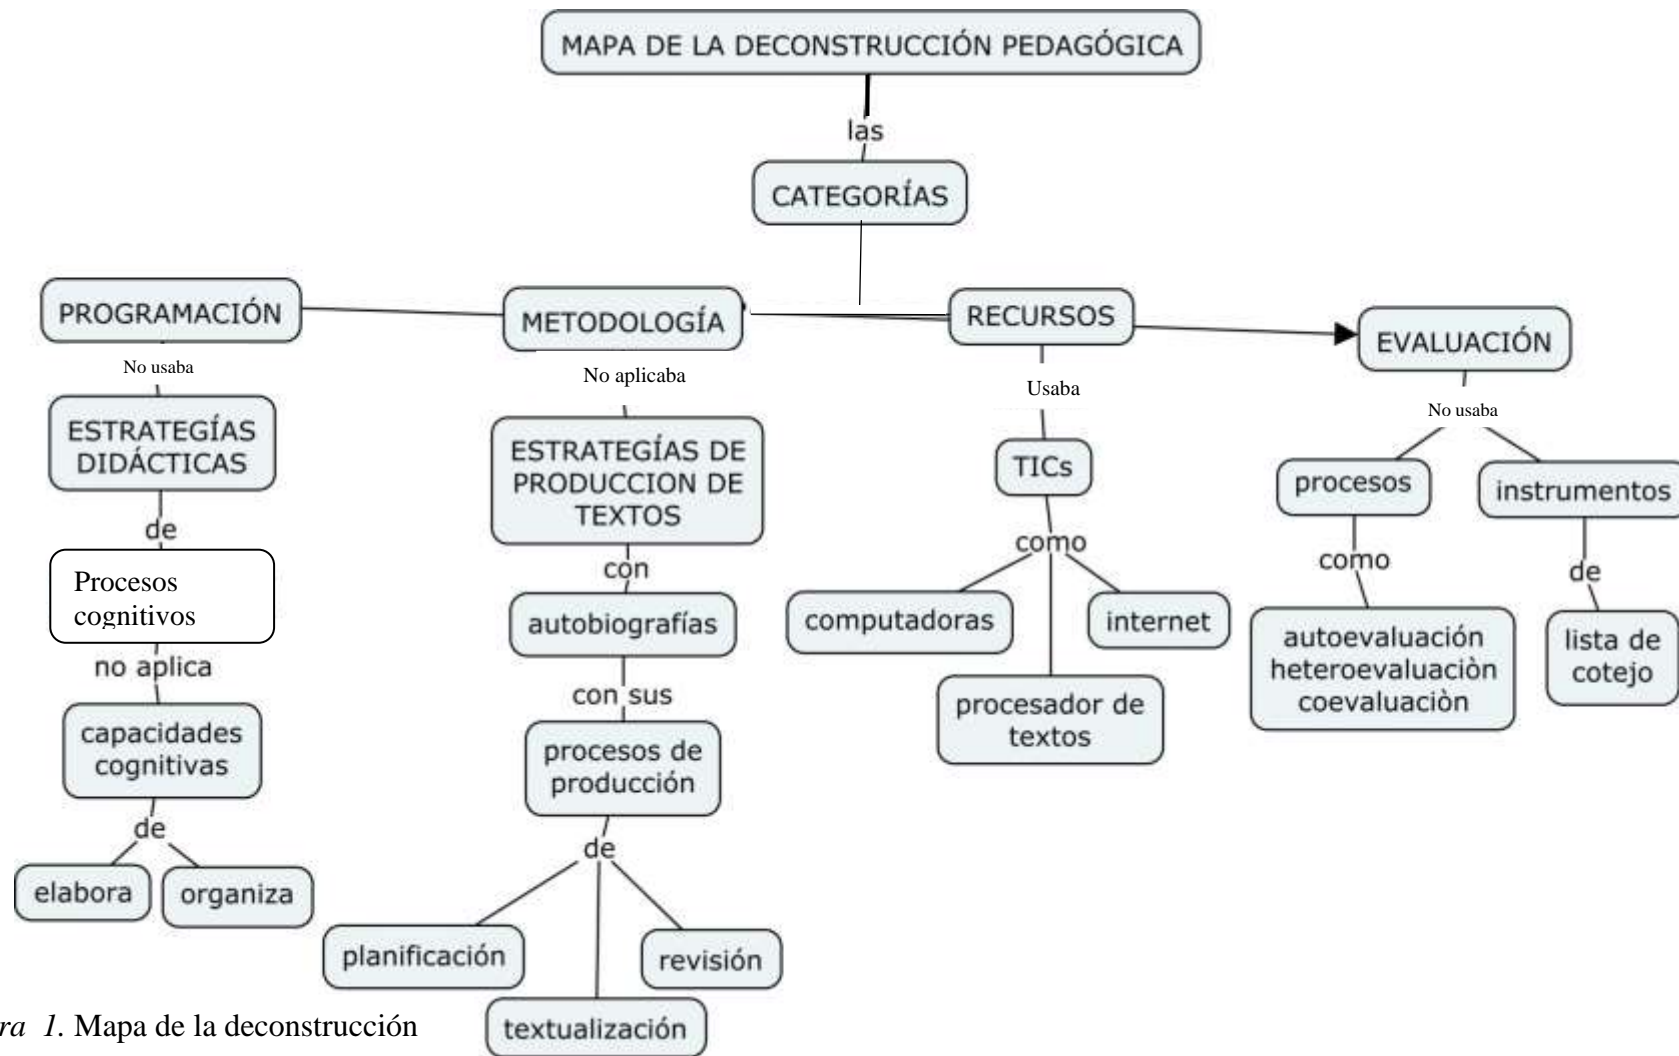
MAPA DE LA DECONSTRUCCIÓN PEDAGÓGICA

las

CATEGORÍAS

PROGRAMACIÓN

No usaba

ESTRATEGÍAS DIDÁCTICAS

de

Procesos cognitivos

no aplica

capacidades cognitivas

de

elabora

organiza

METODOLOGÍA

No aplicaba

ESTRATEGÍAS DE PRODUCCION DE TEXTOS

con

autobiografías

con sus

procesos de producción

de

planificación

textualización

revisión

RECURSOS

Usaba

TICs

como

computadoras

internet

procesador de textos

EVALUACIÓN

No usaba

procesos

como

autoevaluación heteroevaluaciòn coevaluaciòn

instrumentos

de

lista de cotejo

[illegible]ra 1. Mapa de la deconstrucción